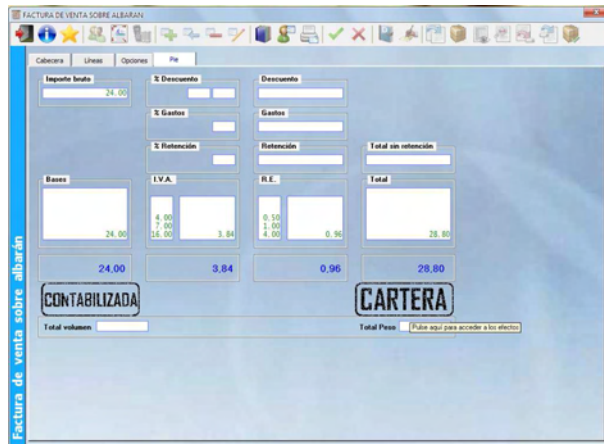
FACTURA DE VENTA SOBRE ALBARAN

Cabecera | Lineas | Opciones | Pie

Importe bruto
24.00

% Descuento

Descuento

% Gastos

Gastos

% Retención

Retención

Total sin retención

Bases
24.00

I.V.A.
4.00
7.00
16.00
3.84

R.E.
0.50
1.00
4.00
0.96

Total
28.80

24,00

3,84

0,96

28,80

CONTABILIZADA

CARTERA

Total volumen

Total Peso

Pulse aquí para acceder a los efectos

Factura de venta sobre albarán